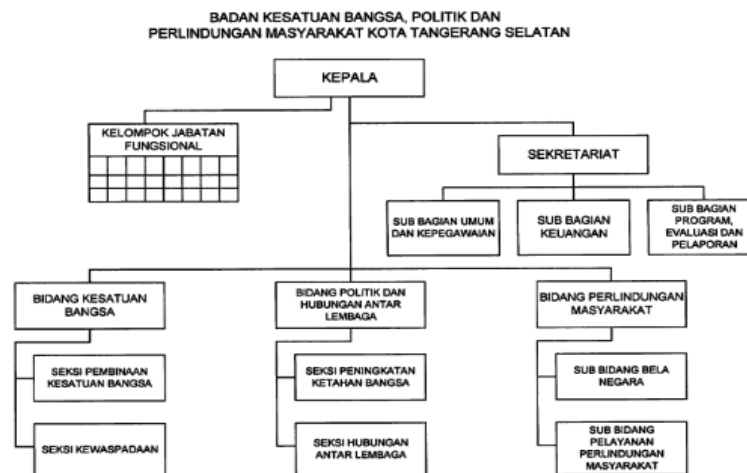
BADAN KESATUAN BANGSA, POLITIK DAN PERLINDUNGAN MASYARAKAT KOTA TANGERANG SELATAN

KEPALA

KELOMPOK JABATAN FUNGSIONAL

SEKRETARIAT

SUB BAGIAN UMUM DAN KEPEGAWAIAN

SUB BAGIAN KEUANGAN

SUB BAGIAN PROGRAM, EVALUASI DAN PELAPORAN

BIDANG KESATUAN BANGSA

SEKSI PEMBINAAN KESATUAN BANGSA

SEKSI KEWASPADAAN

BIDANG POLITIK DAN HUBUNGAN ANTAR LEMBAGA

SEKSI PENINGKATAN KETAHAN BANGSA

SEKSI HUBUNGAN ANTAR LEMBAGA

BIDANG PERLINDUNGAN MASYARAKAT

SUB BIDANG BELA NEGARA

SUB BIDANG PELAYANAN PERLINDUNGAN MASYARAKAT